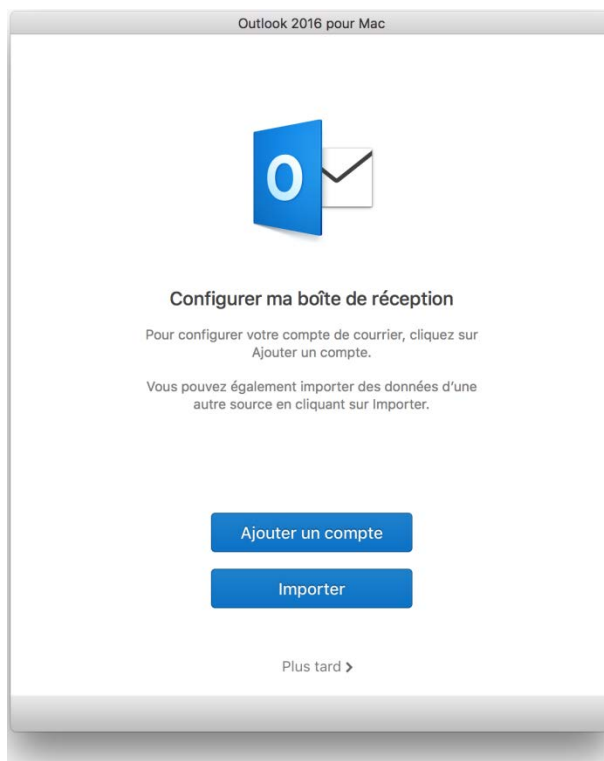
Outlook 2016 pour Mac

O

Configurer ma boîte de réception

Pour configurer votre compte de courrier, cliquez sur Ajouter un compte.

Vous pouvez également importer des données d'une autre source en cliquant sur Importer.

Ajouter un compte

Importer

Plus tard >